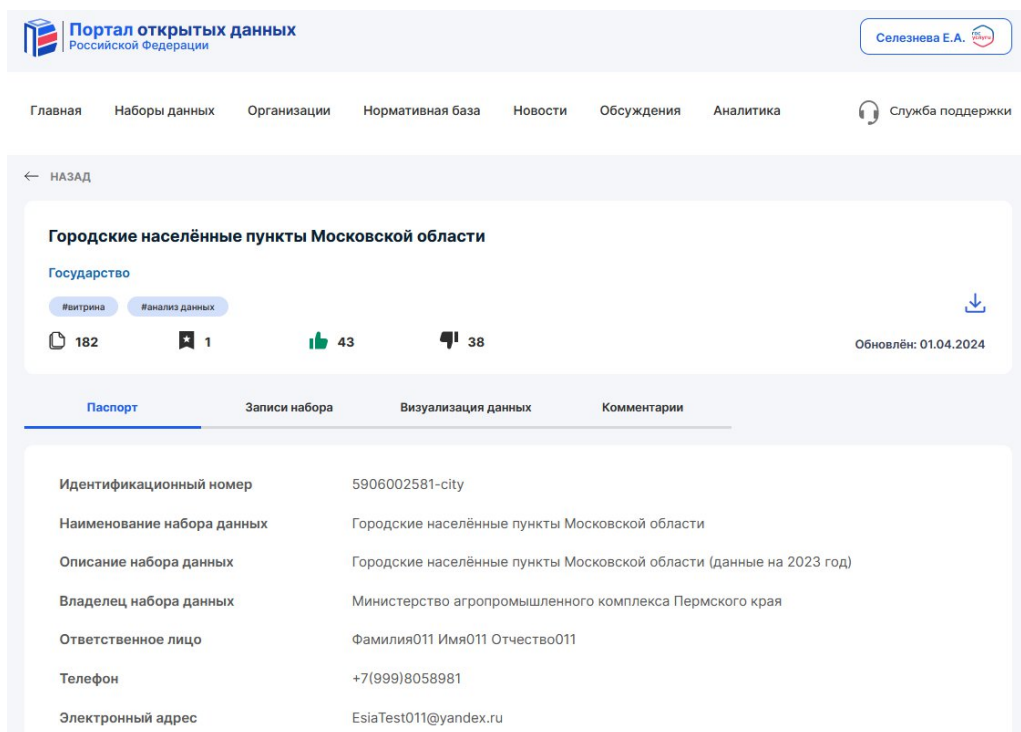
Портал открытых данных
Российской Федерации

Селезнева Е.А. гос услуги

Главная Наборы данных Организации Нормативная база Новости Обсуждения Аналитика Служба поддержки

← НАЗАД

Городские населённые пункты Московской области

Государство

#витрина #анализ данных

182 1 43 38

Обновлён: 01.04.2024

Паспорт Записи набора Визуализация данных Комментарии

| | |
|---|---|
| Идентификационный номер | 5906002581-city |
| Наименование набора данных | Городские населённые пункты Московской области |
| Описание набора данных | Городские населённые пункты Московской области (данные на 2023 год) |
| Владелец набора данных | Министерство агропромышленного комплекса Пермского края |
| Ответственное лицо | Фамилия011 Имя011 Отчество011 |
| Телефон | +7(999)8058981 |
| Электронный адрес | EsiaTest011@yandex.ru |